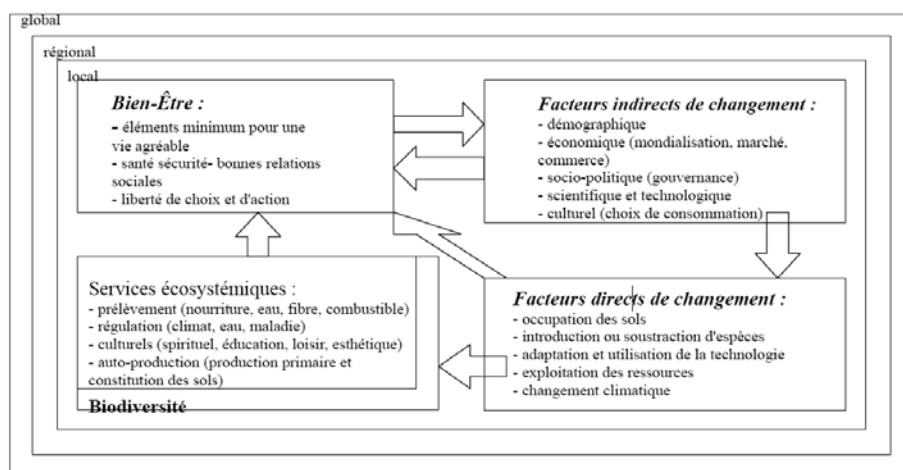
global

régional

local

Bien-Être :
- éléments minimum pour une vie agréable
- santé sécurité- bonnes relations sociales
- liberté de choix et d'action

Facteurs indirects de changement :
- démographique
- économique (mondialisation, marché, commerce)
- socio-politique (gouvernance)
- scientifique et technologique
- culturel (choix de consommation)

Services écosystémiques :
- prélèvement (nourriture, eau, fibre, combustible)
- régulation (climat, eau, maladie)
- culturels (spirituel, éducation, loisir, esthétique)
- auto-production (production primaire et constitution des sols)

Biodiversité

Facteurs directs de changement :
- occupation des sols
- introduction ou soustraction d'espèces
- adaptation et utilisation de la technologie
- exploitation des ressources
- changement climatique